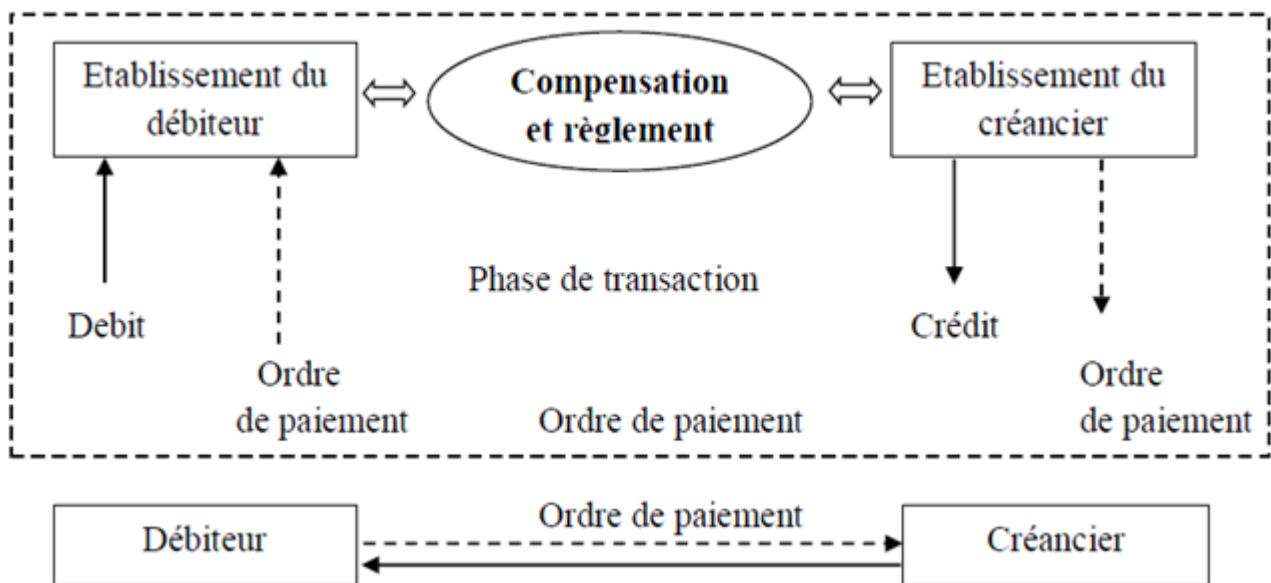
Etablissement du débiteur

Compensation et règlement

Etablissement du créancier

Phase de transaction

Debit

Ordre de paiement

Ordre de paiement

Crédit

Ordre de paiement

Débiteur

Ordre de paiement

Créancier